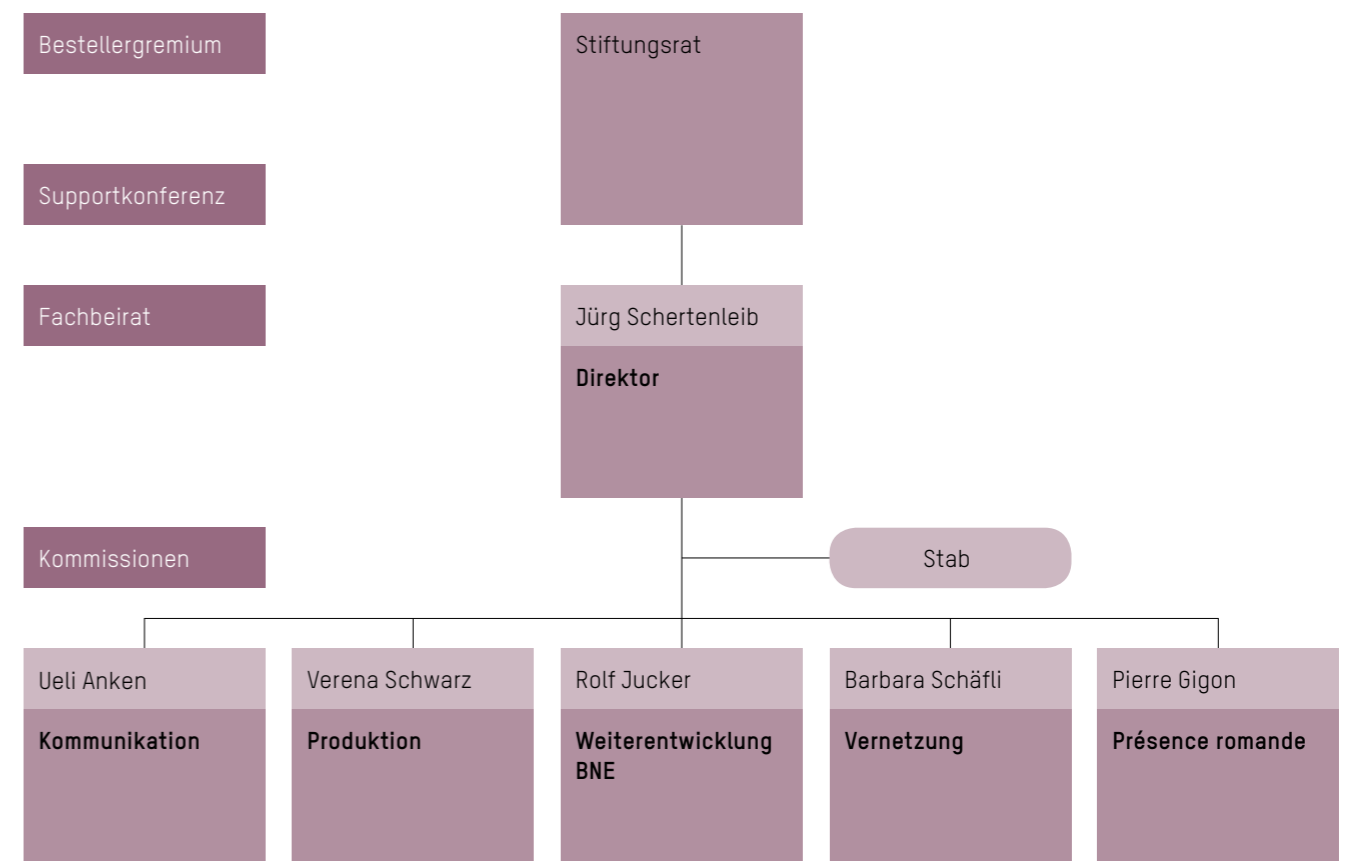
Bestellergremium

Supportkonferenz

Fachbeirat

Kommissionen

Stiftungsrat

Jürg Schertenleib

Direktor

Stab

Ueli Anken

Kommunikation

Verena Schwarz

Produktion

Rolf Jucker

Weiterentwicklung BNE

Barbara Schäfli

Vernetzung

Pierre Gigon

Présence romande